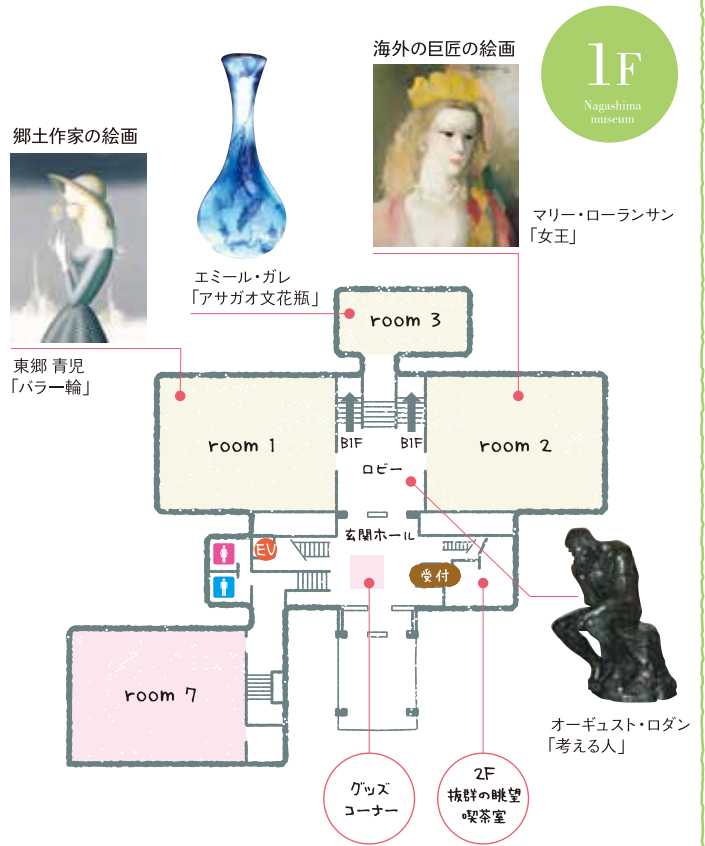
1F
Nagashima museum

海外の巨匠の絵画

郷土作家の絵画

マリー・ローランサン
「女王」

エミール・ガレ
「アサガオ文花瓶」

room 3

東郷 青児
「バラー輪」

room 1

B1F

B1F

room 2

ロビー

玄関ホール

EV

受付

room 7

オーギュスト・ロダン
「考える人」

グッズコーナー

2F
抜群の眺望
喫茶室